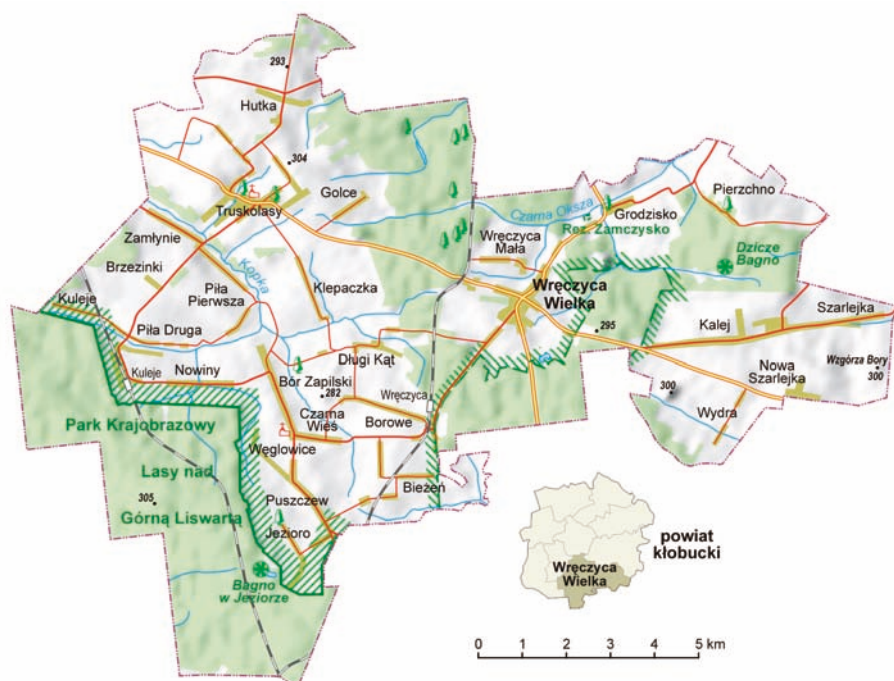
293
Hutka
304
Golce
Truskolasy
Zamłynie
Brzezinki
Kopka
Piła Pierwsza
Klepaczka
Kuleje
Piła Druga
Kuleje
Nowiny
Długi Kąt
Bór Zapilski
282
Wręczyca
Czarna Wieś
Borowe
Park Krajobrazowy
Węglowice
Lasy nad
305
Górną Liswartą
Puszczew
Bieżeń
Jezioro
Bagno w Jeziorze
Czarna Oksza
Grodzisko
Rez. Zamczysko
Pierzchno
Dzicze Bagno
Wręczyca Mała
Wręczyca Wielka
295
Kalej
Szarlejka
Nowa Szarlejka
Wzgórza Bory
300
300
Wydra
powiat kłobucki
Wręczyca Wielka
0 1 2 3 4 5 km